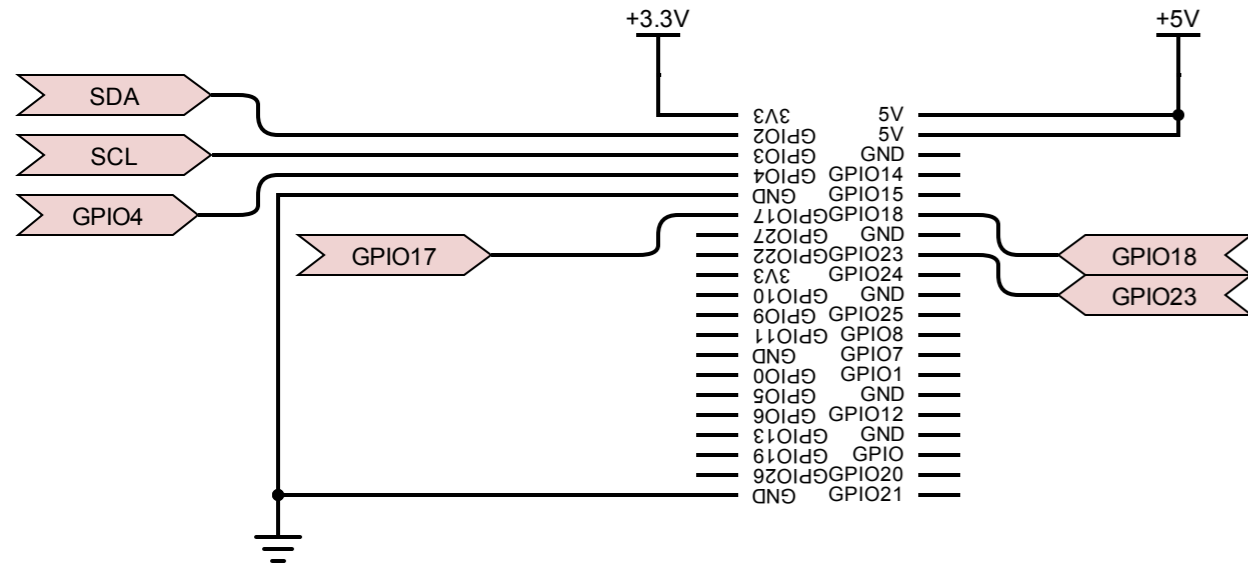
+3.3V
+5V
SDA
SCL
GPIO4
GPIO17
GPIO18
GPIO23

3V3 5V
GPIO2 5V
GPIO3 GND
GPIO4 GPIO14
GND GPIO15
GPIO17 GPIO18
GPIO27 GND
GPIO22 GPIO23
3V3 GPIO24
GPIO10 GND
GPIO9 GPIO25
GPIO11 GPIO8
GND GPIO7
GPIO0 GPIO1
GPIO5 GND
GPIO6 GPIO12
GPIO13 GND
GPIO19 GPIO
GPIO26 GPIO20
GND GPIO21